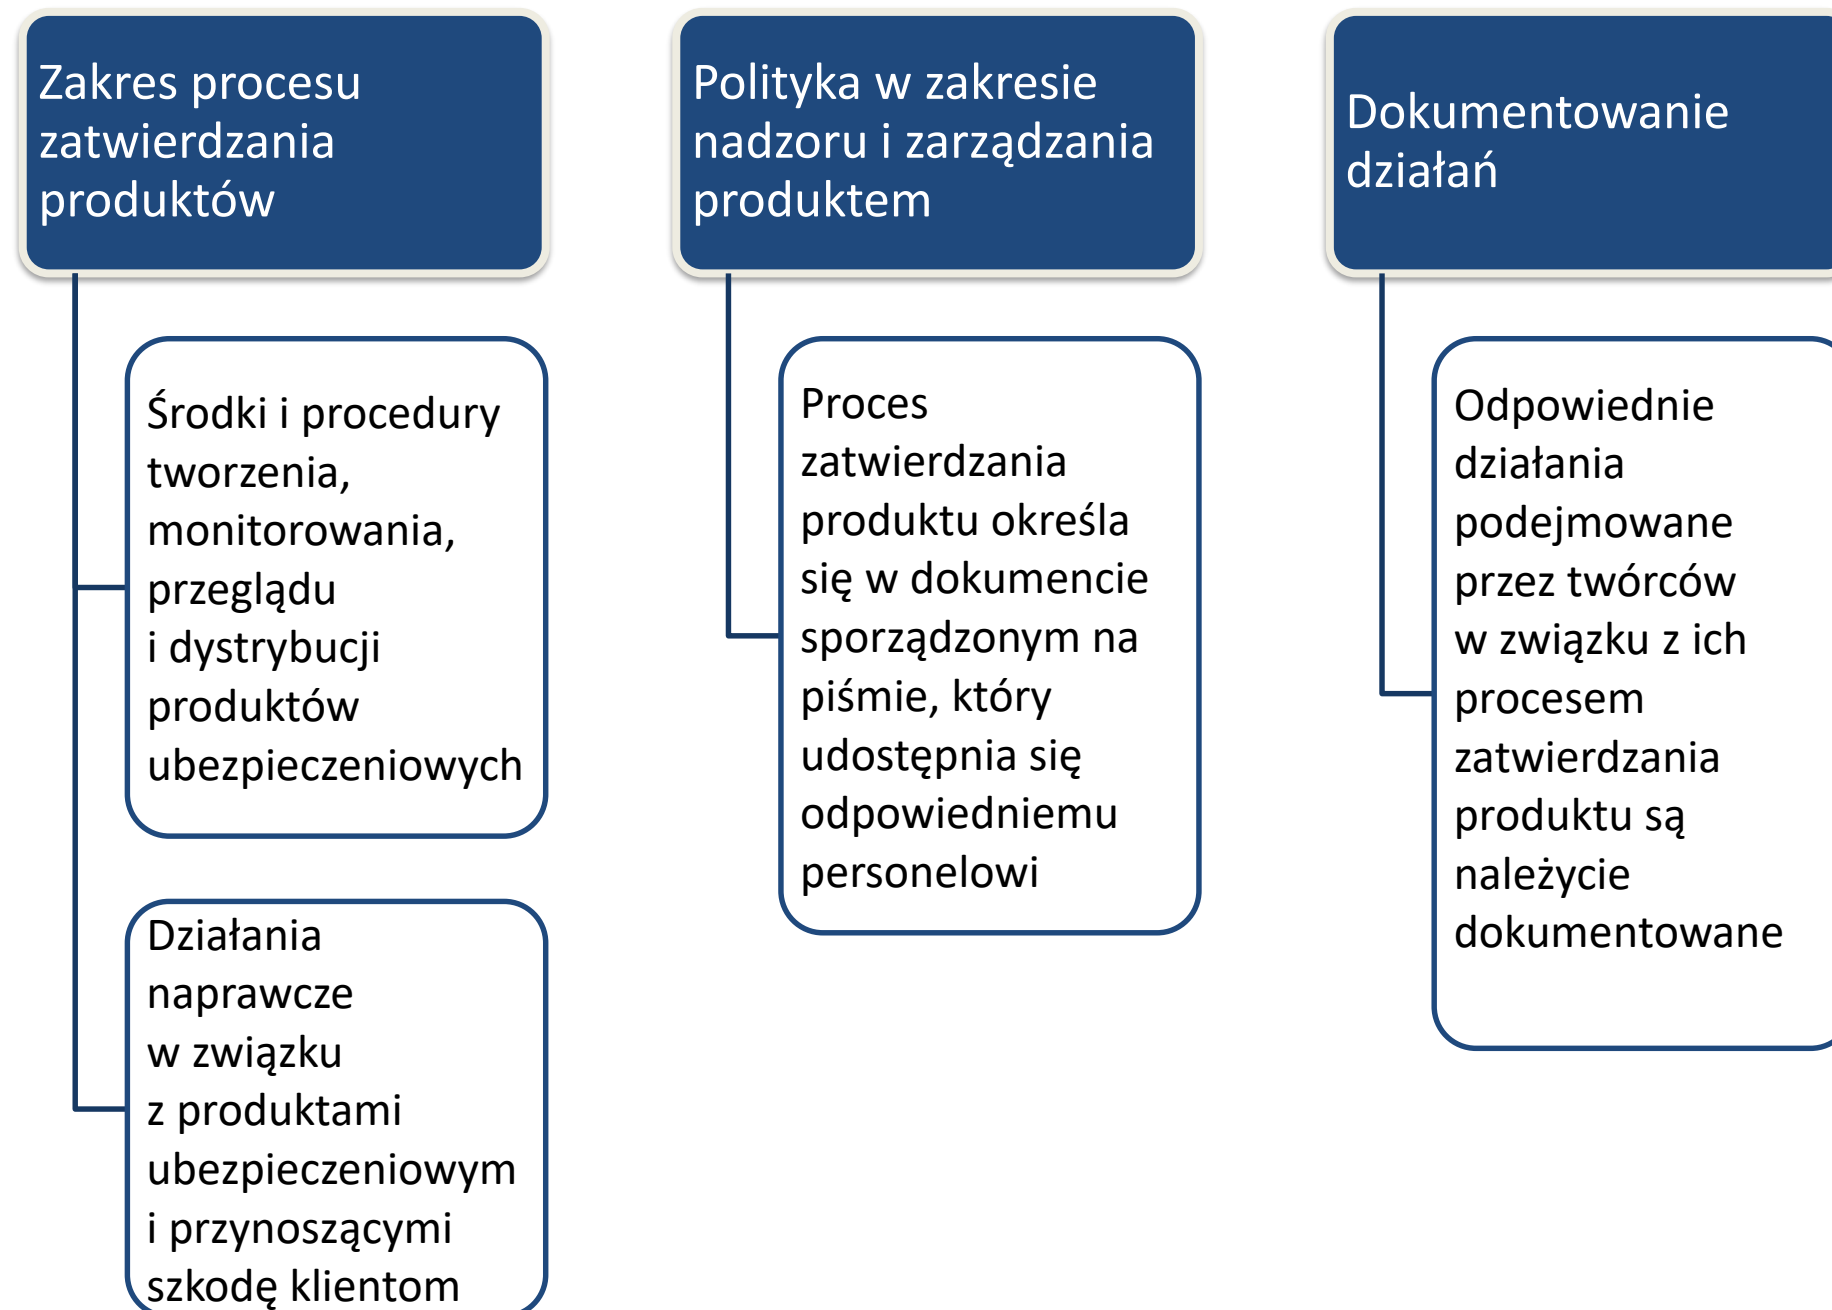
Zakres procesu zatwierdzania produktów

Środki i procedury tworzenia, monitorowania, przeglądu i dystrybucji produktów ubezpieczeniowych

Działania naprawcze w związku z produktami ubezpieczeniowym i przynoszącymi szkodę klientom

Polityka w zakresie nadzoru i zarządzania produktem

Proces zatwierdzania produktu określa się w dokumencie sporządzonym na piśmie, który udostępnia się odpowiedniemu personelowi

Dokumentowanie działań

Odpowiednie działania podejmowane przez twórców w związku z ich procesem zatwierdzania produktu są należycie dokumentowane